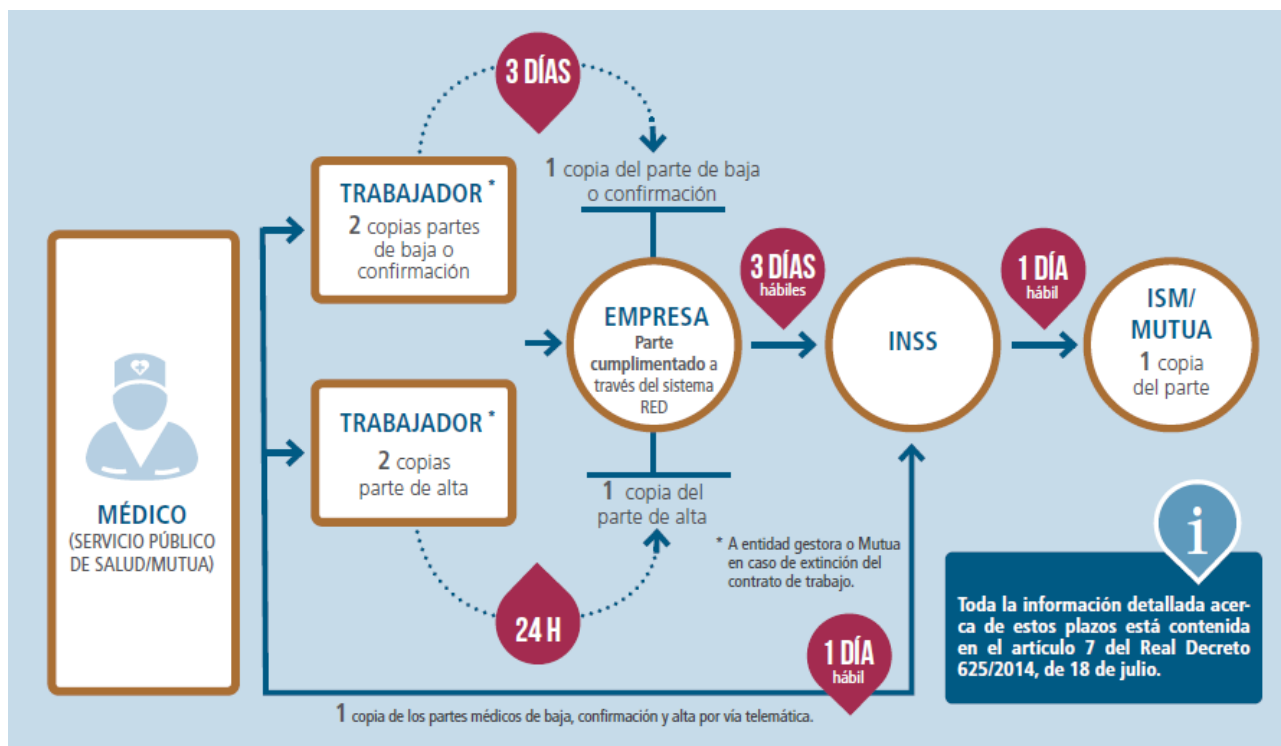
3 DÍAS

1 copia del parte de baja o confirmación

TRABAJADOR *
2 copias partes de baja o confirmación

MÉDICO
(SERVICIO PÚBLICO DE SALUD/MUTUA)

EMPRESA
Parte cumplimentado a través del sistema RED

3 DÍAS
hábiles

INSS

1 DÍA
hábil

ISM/ MUTUA
1 copia del parte

TRABAJADOR *
2 copias parte de alta

1 copia del parte de alta

* A entidad gestora o Mutua en caso de extinción del contrato de trabajo.

24 H

1 DÍA
hábil

1 copia de los partes médicos de baja, confirmación y alta por vía telemática.

Toda la información detallada acerca de estos plazos está contenida en el artículo 7 del Real Decreto 625/2014, de 18 de julio.